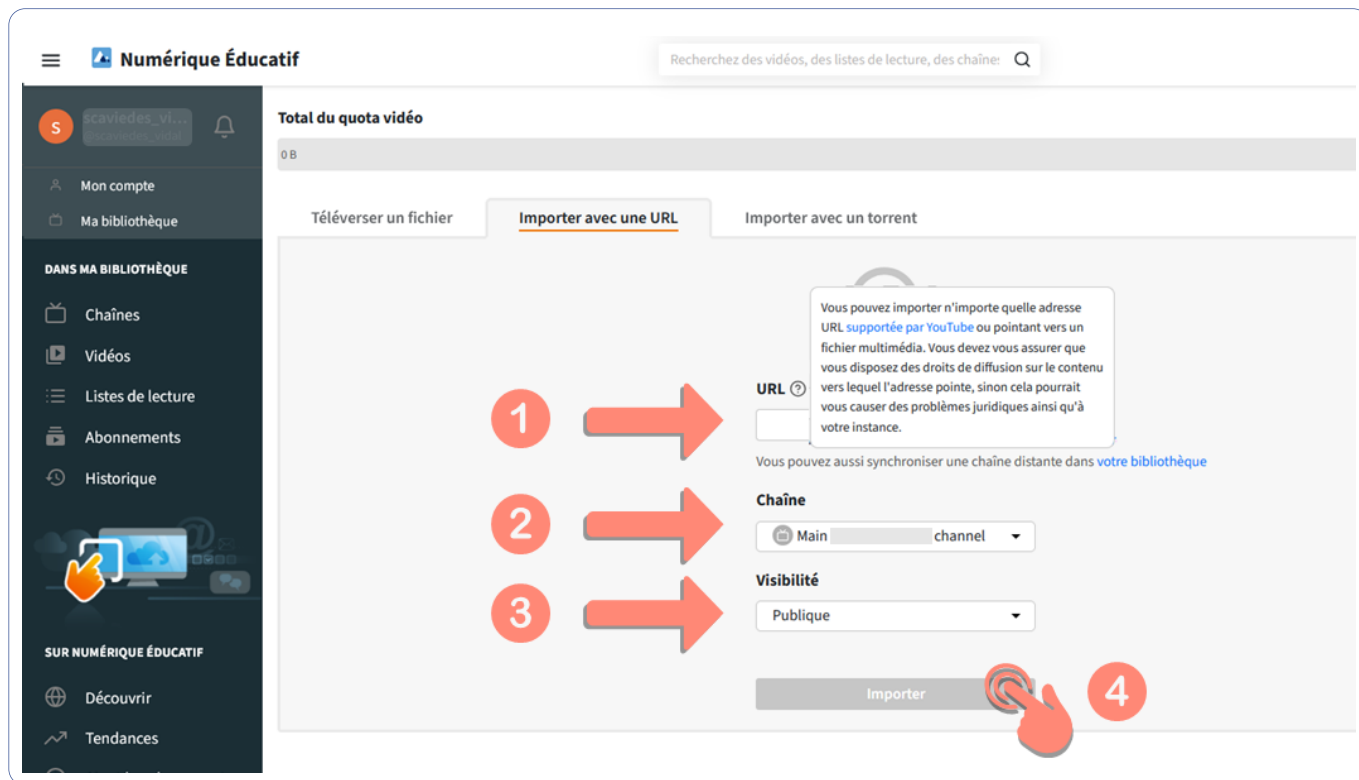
Numérique Éducatif

Recherchez des vidéos, des listes de lecture, des chaînes

S scaviedes_vi... @scaviedes_vidal

Mon compte
Ma bibliothèque

DANS MA BIBLIOTHÈQUE
Chaînes
Vidéos
Listes de lecture
Abonnements
Historique

SUR NUMÉRIQUE ÉDUCATIF
Découvrir
Tendances

Total du quota vidéo
0 B

Téléverser un fichier
Importer avec une URL
Importer avec un torrent

Vous pouvez importer n'importe quelle adresse URL supportée par YouTube ou pointant vers un fichier multimédia. Vous devez vous assurer que vous disposez des droits de diffusion sur le contenu vers lequel l'adresse pointe, sinon cela pourrait vous causer des problèmes juridiques ainsi qu'à votre instance.

1
URL ?
Vous pouvez aussi synchroniser une chaîne distante dans votre bibliothèque

2
Chaîne
Main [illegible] channel

3
Visibilité
Publique

Importer
4